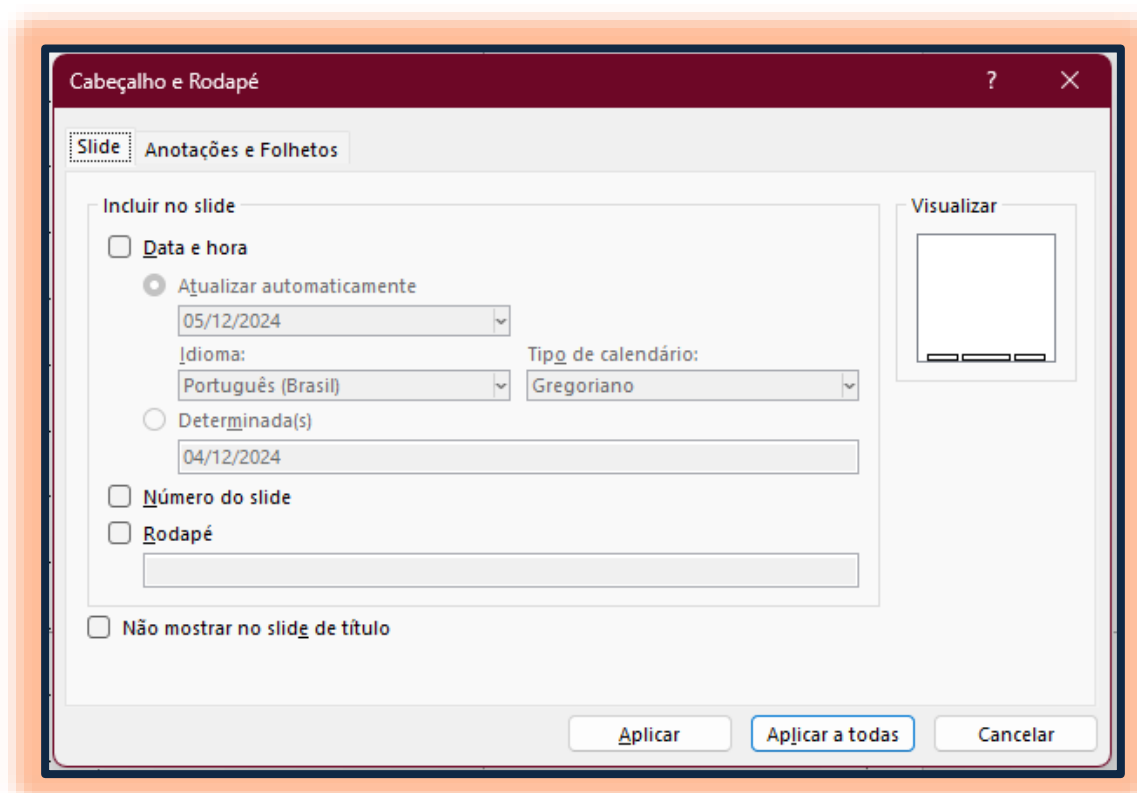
Cabeçalho e Rodapé
?
X

Slide
Anotações e Folhetos

Incluir no slide

Data e hora

Atualizar automaticamente

05/12/2024

Idioma:

Português (Brasil)

Tipo de calendário:

Gregoriano

Determinada(s)

04/12/2024

Número do slide

Rodapé

Visualizar

Não mostrar no slide de título

Aplicar
Aplicar a todas
Cancelar